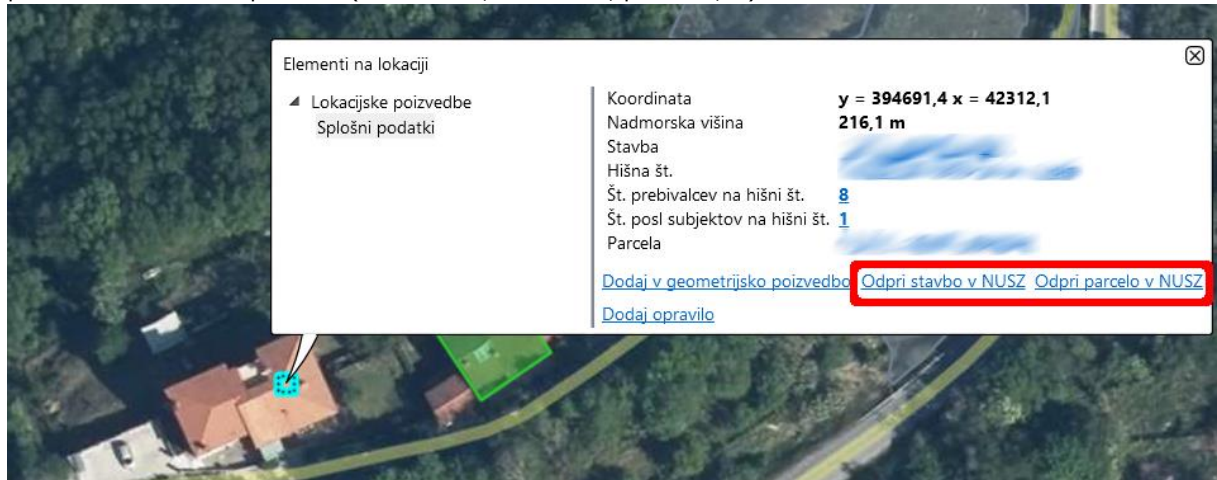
Elementi na lokaciji

◢ Lokacijske poizvedbe
Splošni podatki

| | |
|---|---|
| Koordinata | y = 394691,4 x = 42312,1 |
| Nadmorska višina | 216,1 m |
| Stavba | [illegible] |
| Hišna št. | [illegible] |
| Št. prebivalcev na hišni št. | 8 |
| Št. posl subjektov na hišni št. | 1 |
| Parcela | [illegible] |

Dodaj v geometrijsko poizvedbo Odpri stavbo v NUSZ Odpri parcelo v NUSZ

Dodaj opravilo